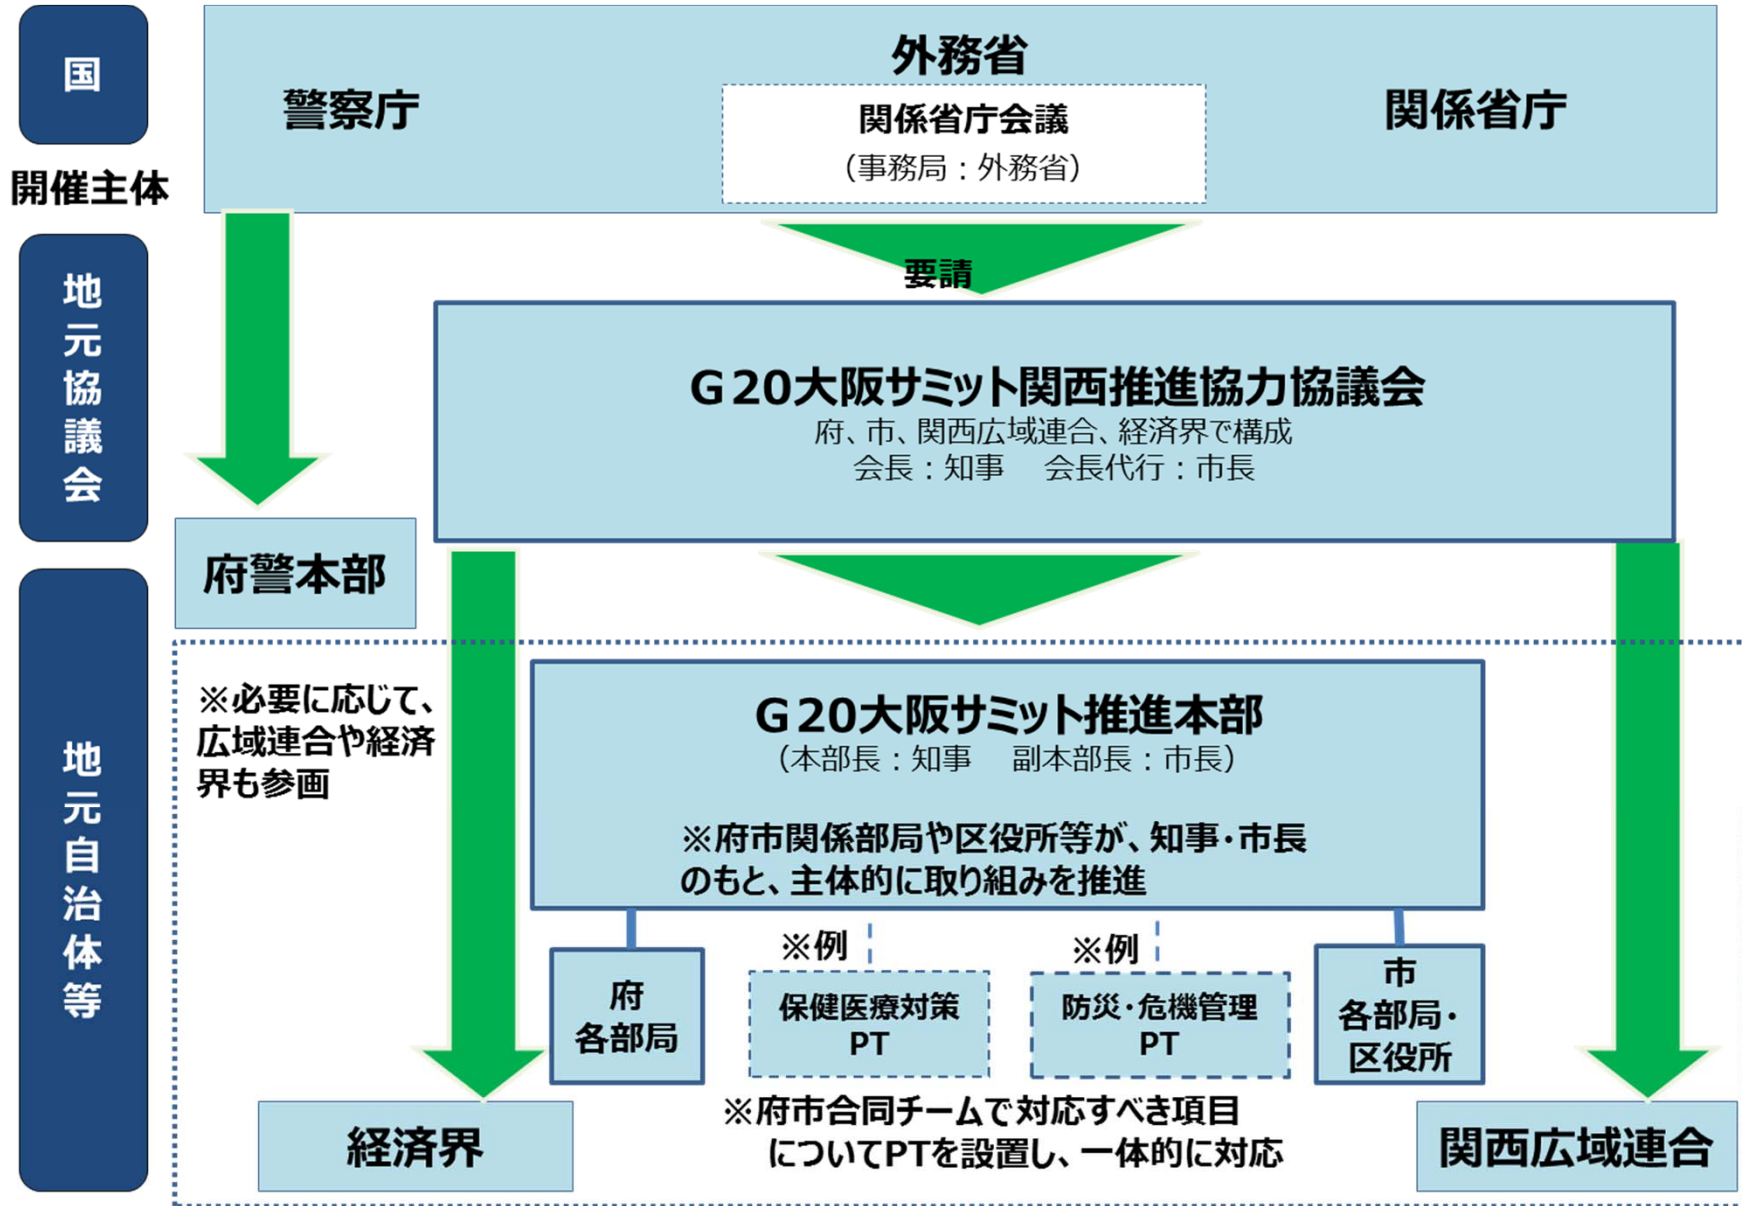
国

開催主体

外務省

警察庁

関係省庁会議
（事務局：外務省）

関係省庁

要請

地元協議会

G20大阪サミット関西推進協力協議会
府、市、関西広域連合、経済界で構成
会長：知事　会長代行：市長

府警本部

地元自治体等

※必要に応じて、広域連合や経済界も参画

G20大阪サミット推進本部
（本部長：知事　副本部長：市長）

※府市関係部局や区役所等が、知事・市長のもと、主体的に取り組みを推進

府
各部局

※例

保健医療対策
PT

※例

防災・危機管理
PT

市
各部局・
区役所

経済界

※府市合同チームで対応すべき項目
についてPTを設置し、一体的に対応

関西広域連合